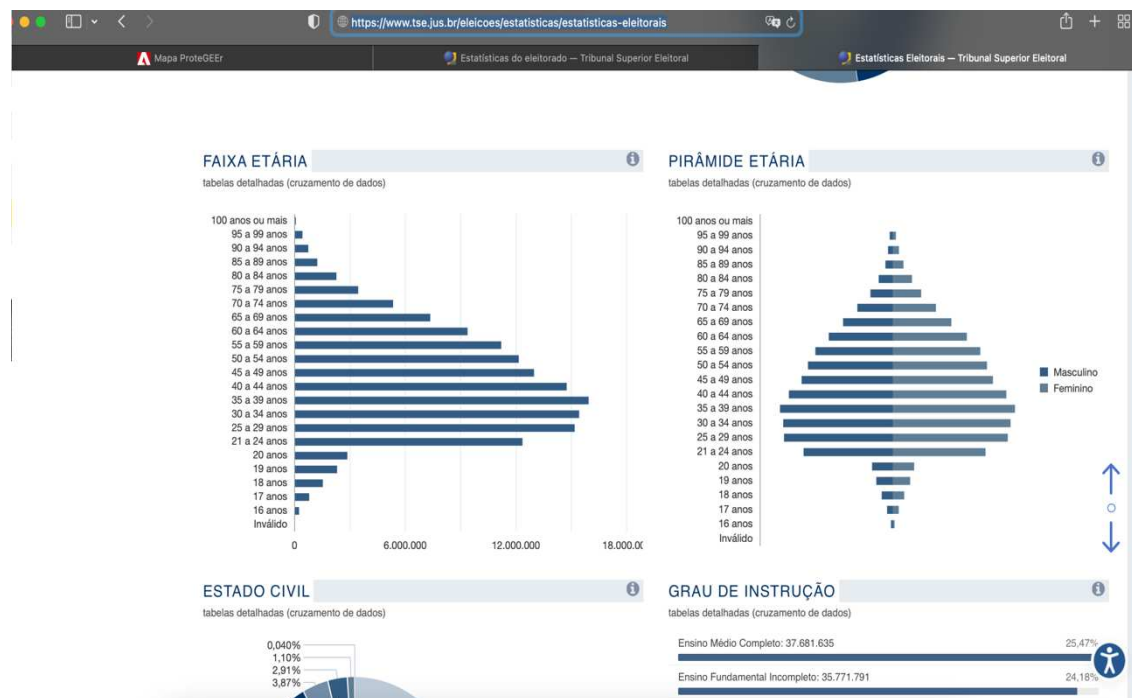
https://www.tse.jus.br/eleicoes/estatisticas/estatisticas-eleitorais

Mapa ProteGEEr | Estatísticas do eleitorado — Tribunal Superior Eleitoral | Estatísticas Eleitorais — Tribunal Superior Eleitoral

FAIXA ETÁRIA
tabelas detalhadas (cruzamento de dados)

100 anos ou mais
95 a 99 anos
90 a 94 anos
85 a 89 anos
80 a 84 anos
75 a 79 anos
70 a 74 anos
65 a 69 anos
60 a 64 anos
55 a 59 anos
50 a 54 anos
45 a 49 anos
40 a 44 anos
35 a 39 anos
30 a 34 anos
25 a 29 anos
21 a 24 anos
20 anos
19 anos
18 anos
17 anos
16 anos
Inválido

0 6.000.000 12.000.000 18.000.0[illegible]

PIRÂMIDE ETÁRIA
tabelas detalhadas (cruzamento de dados)

100 anos ou mais
95 a 99 anos
90 a 94 anos
85 a 89 anos
80 a 84 anos
75 a 79 anos
70 a 74 anos
65 a 69 anos
60 a 64 anos
55 a 59 anos
50 a 54 anos
45 a 49 anos
40 a 44 anos
35 a 39 anos
30 a 34 anos
25 a 29 anos
21 a 24 anos
20 anos
19 anos
18 anos
17 anos
16 anos
Inválido

Masculino
Feminino

ESTADO CIVIL
tabelas detalhadas (cruzamento de dados)

0,040%
1,10%
2,91%
3,87%

GRAU DE INSTRUÇÃO
tabelas detalhadas (cruzamento de dados)

Ensino Médio Completo: 37.681.635 25,47%
Ensino Fundamental Incompleto: 35.771.791 24,18%